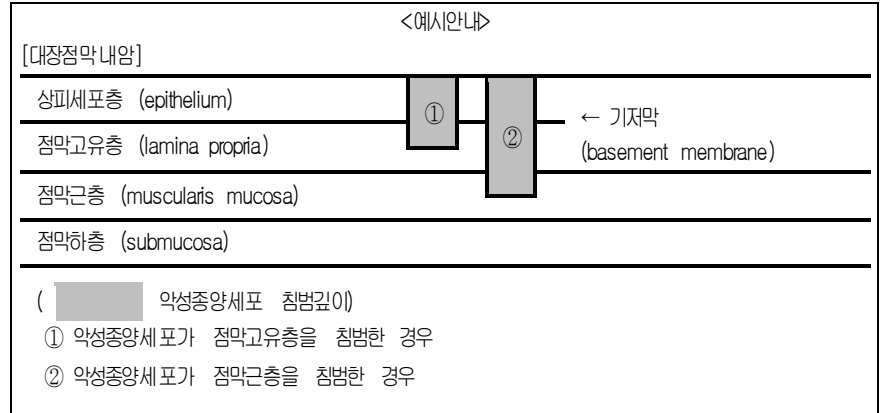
<예시안내>

[대장점막내암]

상피세포층 (epithelium)

점막고유층 (lamina propria)

점막근층 (muscularis mucosa)

점막하층 (submucosa)

①

②

← 기저막 (basement membrane)

( 악성종양세포 침범깊이)

① 악성종양세포가 점막고유층을 침범한 경우

② 악성종양세포가 점막근층을 침범한 경우